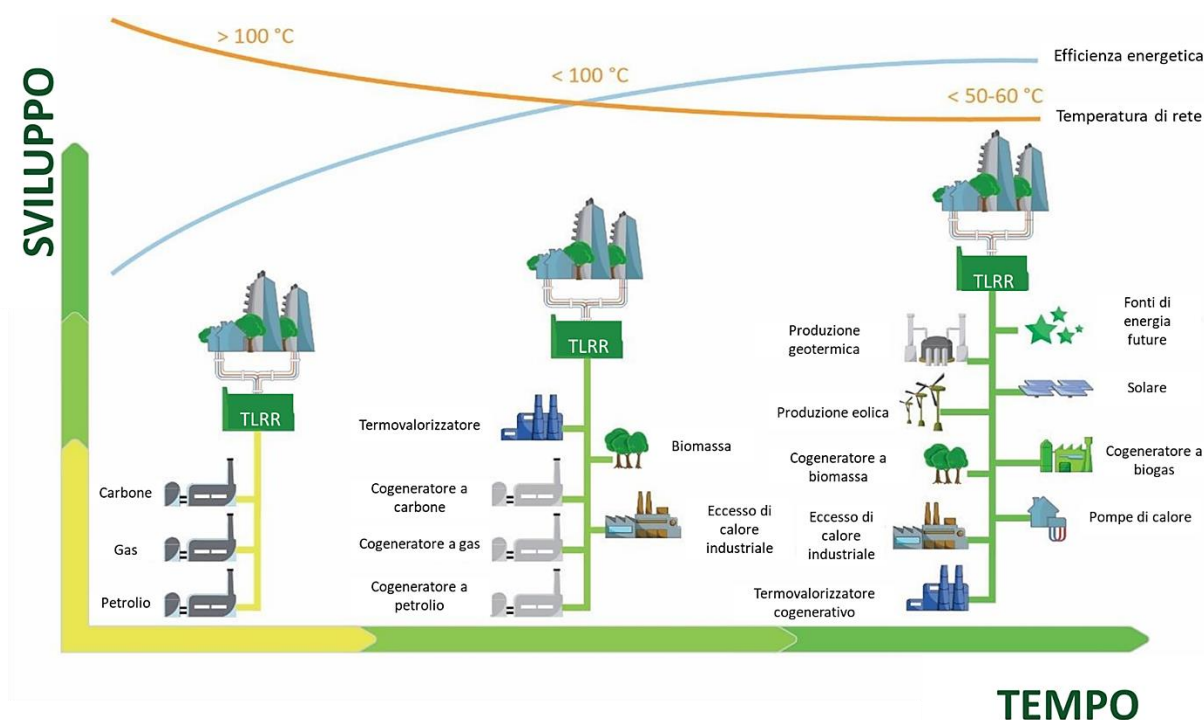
SVILUPPO

> 100 °C

< 100 °C

< 50-60 °C

Efficienza energetica

Temperatura di rete

TLRR

Carbone

Gas

Petrolio

TLRR

Termovalorizzatore

Biomassa

Cogeneratore a carbone

Eccesso di calore industriale

Cogeneratore a gas

Cogeneratore a petrolio

TLRR

Produzione geotermica

Fonti di energia future

Solare

Produzione eolica

Cogeneratore a biomassa

Cogeneratore a biogas

Eccesso di calore industriale

Pompe di calore

Termovalorizzatore cogenerativo

TEMPO